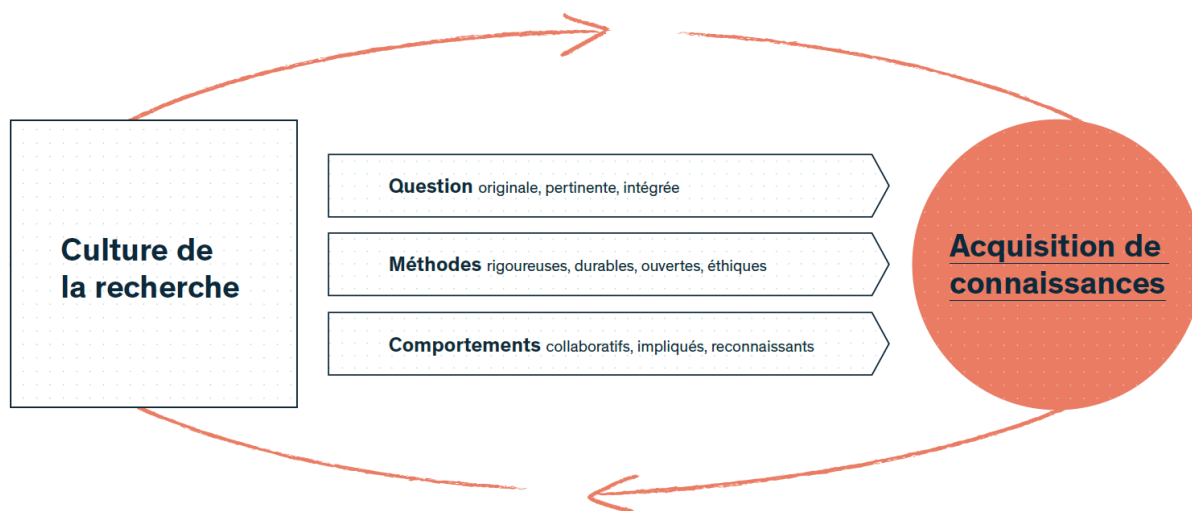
Culture de la recherche

Question originale, pertinente, intégrée

Méthodes rigoureuses, durables, ouvertes, éthiques

Comportements collaboratifs, impliqués, reconnaissants

Acquisition de connaissances